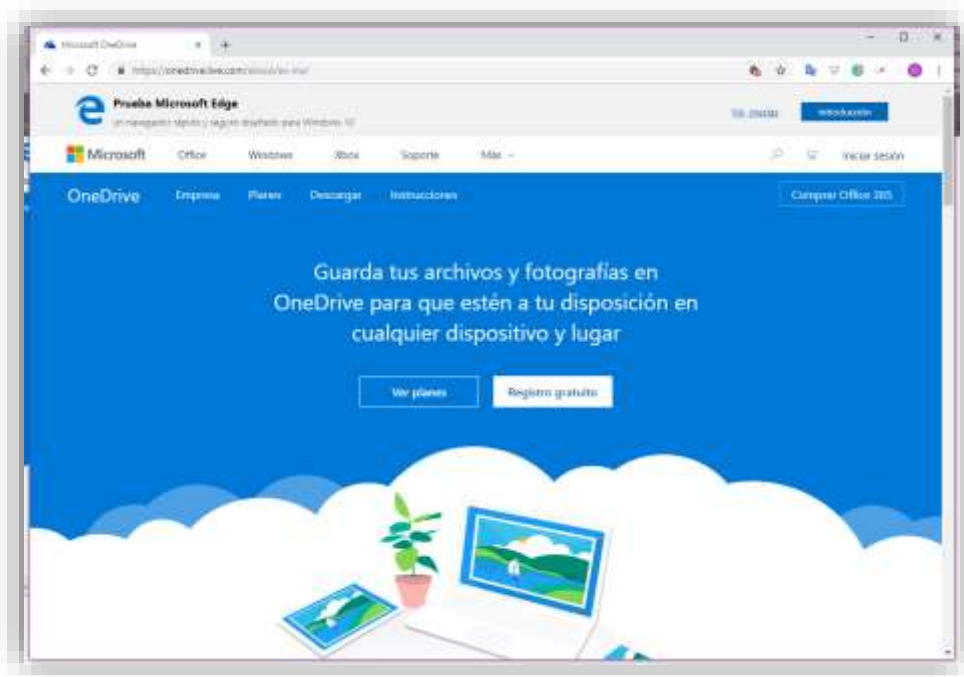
Microsoft OneDrive

https://onedrive.live.com/about/es-mx/

Prueba Microsoft Edge

Un navegador rápido y seguro diseñado para Windows 10

No, gracias

Introducción

Microsoft

Office

Windows

Xbox

Soporte

Más

Iniciar sesión

OneDrive

Empresa

Planes

Descargar

Instrucciones

Comprar Office 365

Guarda tus archivos y fotografías en OneDrive para que estén a tu disposición en cualquier dispositivo y lugar

Ver planes

Registro gratuito